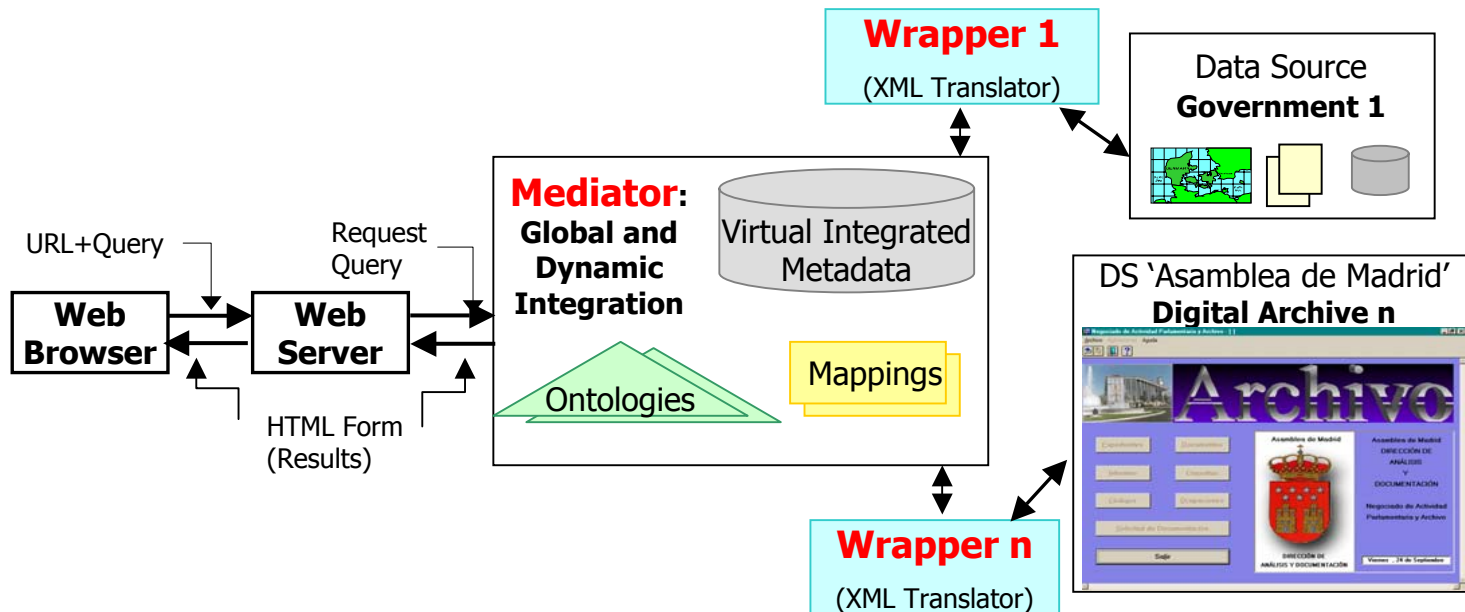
Wrapper 1
(XML Translator)

Data Source
Government 1

Mediator:
Global and Dynamic Integration

Virtual Integrated Metadata

Ontologies

Mappings

URL+Query

Request Query

Web Browser

Web Server

HTML Form (Results)

DS 'Asamblea de Madrid'
Digital Archive n

Archivo

Asamblea de Madrid

Asamblea de Madrid
DIRECCIÓN DE ANÁLISIS Y DOCUMENTACIÓN

Negociado de Actividad Parlamentaria y Archivo

DIRECCIÓN DE ANÁLISIS Y DOCUMENTACIÓN

Salir

Wrapper n
(XML Translator)